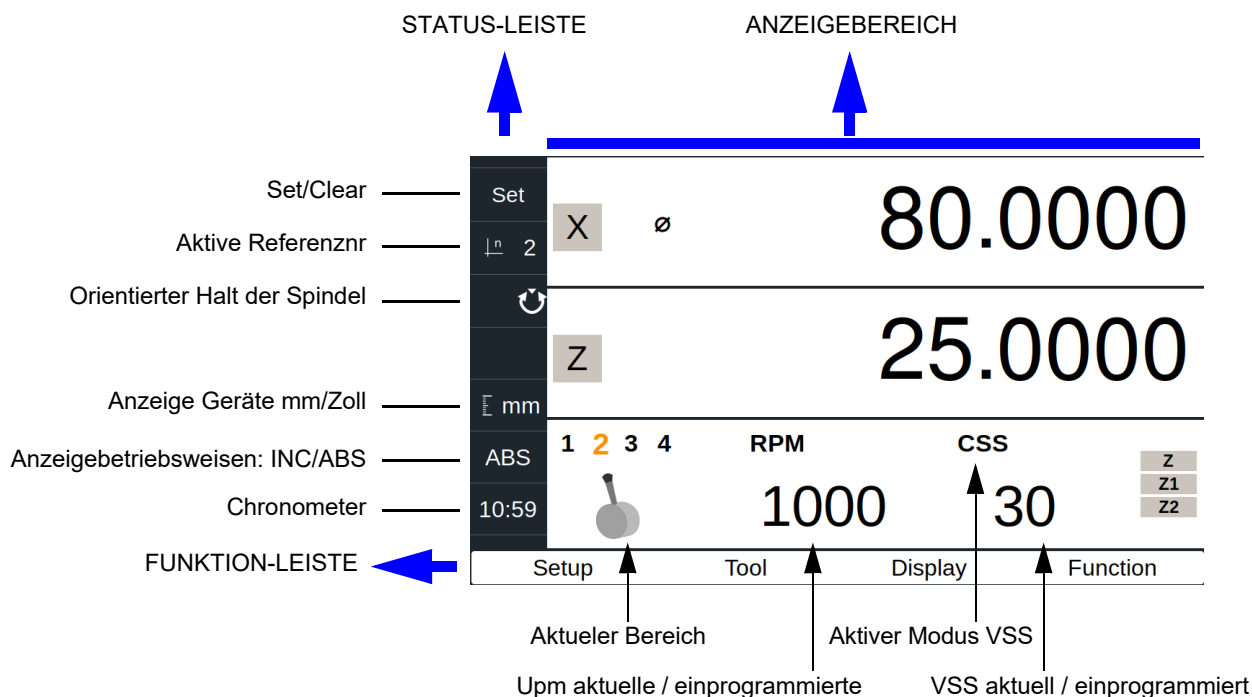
STATUS-LEISTE

ANZEIGEBEREICH

Set/Clear

Aktive Referenznr

Orientierter Halt der Spindel

Anzeige Geräte mm/Zoll

Anzeigebetriebsweisen: INC/ABS

Chronometer

FUNKTION-LEISTE

Set

2

mm

ABS

10:59

X

ø

80.0000

Z

25.0000

1 2 3 4

RPM

CSS

1000

30

Z

Z1

Z2

Setup

Tool

Display

Function

Aktueler Bereich

Aktiver Modus VSS

Upm aktuelle / einprogrammierte

VSS aktuell / einprogrammiert